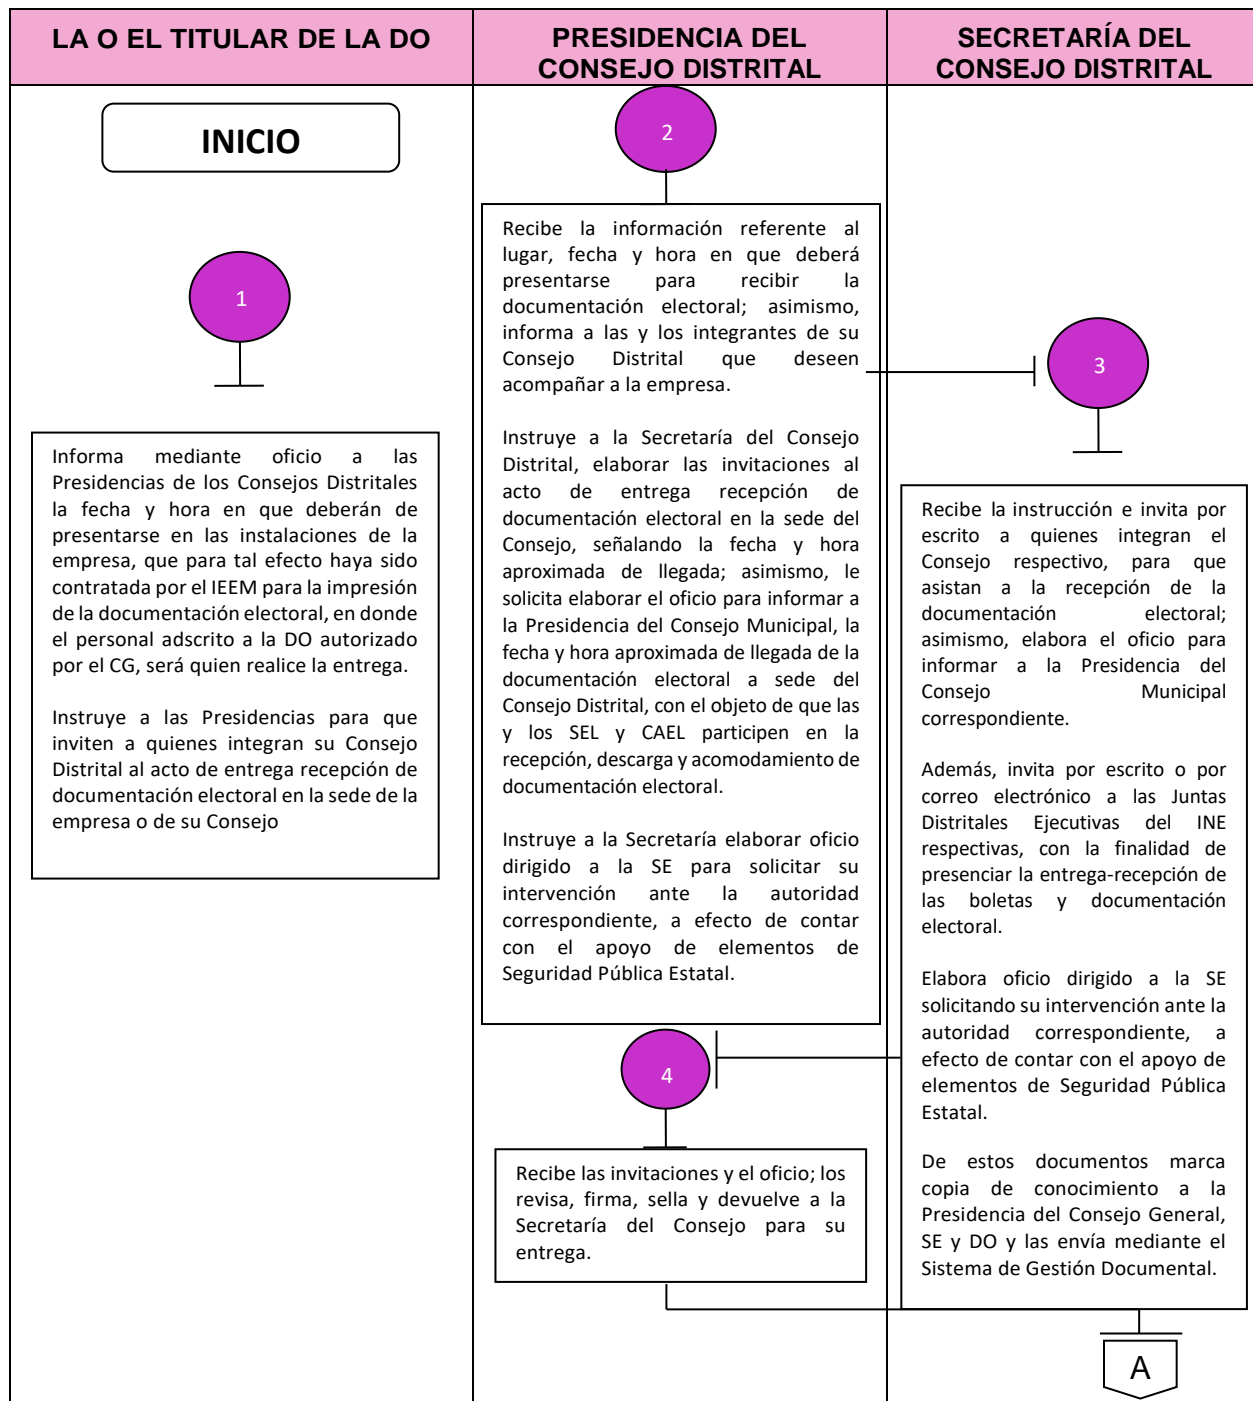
LA O EL TITULAR DE LA DO

PRESIDENCIA DEL CONSEJO DISTRITAL

SECRETARÍA DEL CONSEJO DISTRITAL

INICIO

1

Informa mediante oficio a las Presidencias de los Consejos Distritales la fecha y hora en que deberán de presentarse en las instalaciones de la empresa, que para tal efecto haya sido contratada por el IEEM para la impresión de la documentación electoral, en donde el personal adscrito a la DO autorizado por el CG, será quien realice la entrega.

Instruye a las Presidencias para que inviten a quienes integran su Consejo Distrital al acto de entrega recepción de documentación electoral en la sede de la empresa o de su Consejo

2

Recibe la información referente al lugar, fecha y hora en que deberá presentarse para recibir la documentación electoral; asimismo, informa a las y los integrantes de su Consejo Distrital que deseen acompañar a la empresa.

Instruye a la Secretaría del Consejo Distrital, elaborar las invitaciones al acto de entrega recepción de documentación electoral en la sede del Consejo, señalando la fecha y hora aproximada de llegada; asimismo, le solicita elaborar el oficio para informar a la Presidencia del Consejo Municipal, la fecha y hora aproximada de llegada de la documentación electoral a sede del Consejo Distrital, con el objeto de que las y los SEL y CAEL participen en la recepción, descarga y acomodamiento de documentación electoral.

Instruye a la Secretaría elaborar oficio dirigido a la SE para solicitar su intervención ante la autoridad correspondiente, a efecto de contar con el apoyo de elementos de Seguridad Pública Estatal.

4

Recibe las invitaciones y el oficio; los revisa, firma, sella y devuelve a la Secretaría del Consejo para su entrega.

3

Recibe la instrucción e invita por escrito a quienes integran el Consejo respectivo, para que asistan a la recepción de la documentación electoral; asimismo, elabora el oficio para informar a la Presidencia del Consejo Municipal correspondiente.

Además, invita por escrito o por correo electrónico a las Juntas Distritales Ejecutivas del INE respectivas, con la finalidad de presenciar la entrega-recepción de las boletas y documentación electoral.

Elabora oficio dirigido a la SE solicitando su intervención ante la autoridad correspondiente, a efecto de contar con el apoyo de elementos de Seguridad Pública Estatal.

De estos documentos marca copia de conocimiento a la Presidencia del Consejo General, SE y DO y las envía mediante el Sistema de Gestión Documental.

A